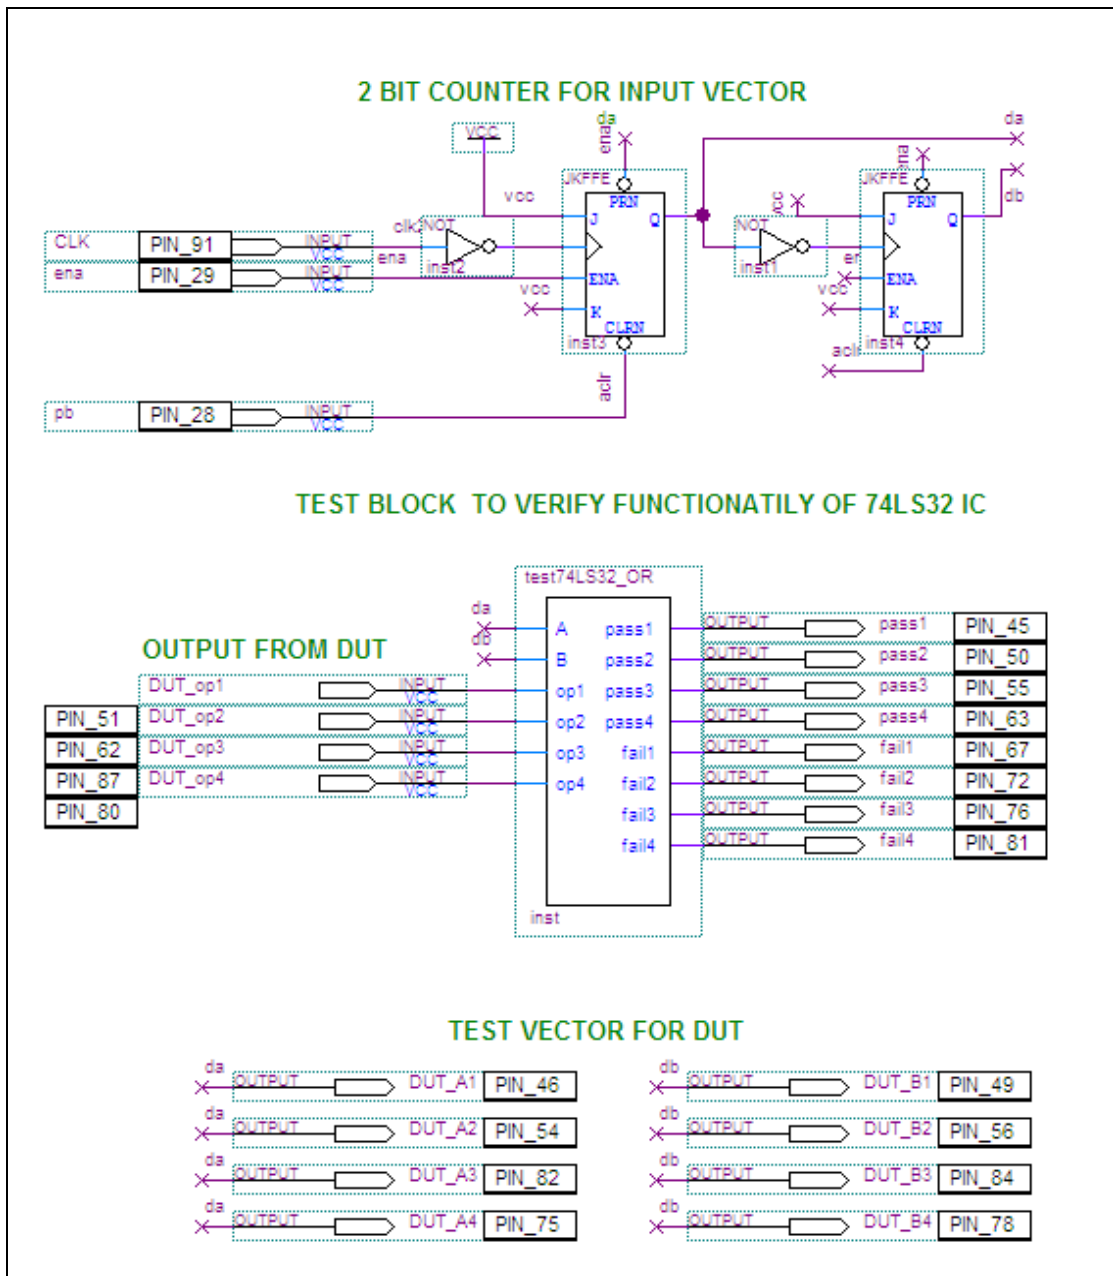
2 BIT COUNTER FOR INPUT VECTOR

VCC
da
ena
da
JKFFE
PRN
ena
JKFFE
PRN
db
vcc
J
Q
NOT
vcc
J
Q
CLK
PIN_91
INPUT VCC
clk2
NOT
ena
PIN_29
INPUT VCC
ena
inst2
ENA
inst1
en
ENA
vcc
K
vcc
K
CLRN
CLRN
inst3
aclr
inst4
aclr
pb
PIN_28
INPUT VCC

TEST BLOCK TO VERIFY FUNCTIONATILY OF 74LS32 IC

test74LS32_OR
da
A
pass1
OUTPUT
pass1
PIN_45
OUTPUT FROM DUT
db
B
pass2
OUTPUT
pass2
PIN_50
DUT_op1
INPUT VCC
op1
pass3
OUTPUT
pass3
PIN_55
PIN_51
DUT_op2
INPUT VCC
op2
pass4
OUTPUT
pass4
PIN_63
PIN_62
DUT_op3
INPUT VCC
op3
fail1
OUTPUT
fail1
PIN_67
PIN_87
DUT_op4
INPUT VCC
op4
fail2
OUTPUT
fail2
PIN_72
PIN_80
fail3
OUTPUT
fail3
PIN_76
fail4
OUTPUT
fail4
PIN_81
inst

TEST VECTOR FOR DUT

da
OUTPUT
DUT_A1
PIN_46
db
OUTPUT
DUT_B1
PIN_49
da
OUTPUT
DUT_A2
PIN_54
db
OUTPUT
DUT_B2
PIN_56
da
OUTPUT
DUT_A3
PIN_82
db
OUTPUT
DUT_B3
PIN_84
da
OUTPUT
DUT_A4
PIN_75
db
OUTPUT
DUT_B4
PIN_78